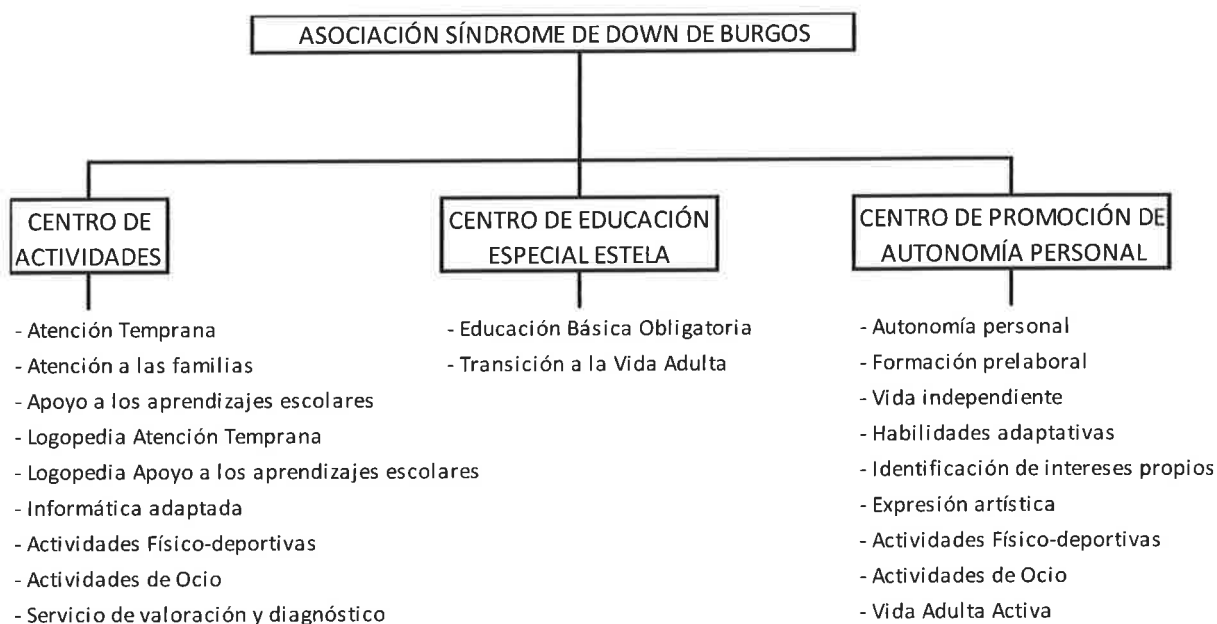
ASOCIACIÓN SÍNDROME DE DOWN DE BURGOS

CENTRO DE ACTIVIDADES

- Atención Temprana
- Atención a las familias
- Apoyo a los aprendizajes escolares
- Logopedia Atención Temprana
- Logopedia Apoyo a los aprendizajes escolares
- Informática adaptada
- Actividades Físico-deportivas
- Actividades de Ocio
- Servicio de valoración y diagnóstico

CENTRO DE EDUCACIÓN ESPECIAL ESTELA

- Educación Básica Obligatoria
- Transición a la Vida Adulta

CENTRO DE PROMOCIÓN DE AUTONOMÍA PERSONAL

- Autonomía personal
- Formación prelaboral
- Vida independiente
- Habilidades adaptativas
- Identificación de intereses propios
- Expresión artística
- Actividades Físico-deportivas
- Actividades de Ocio
- Vida Adulta Activa